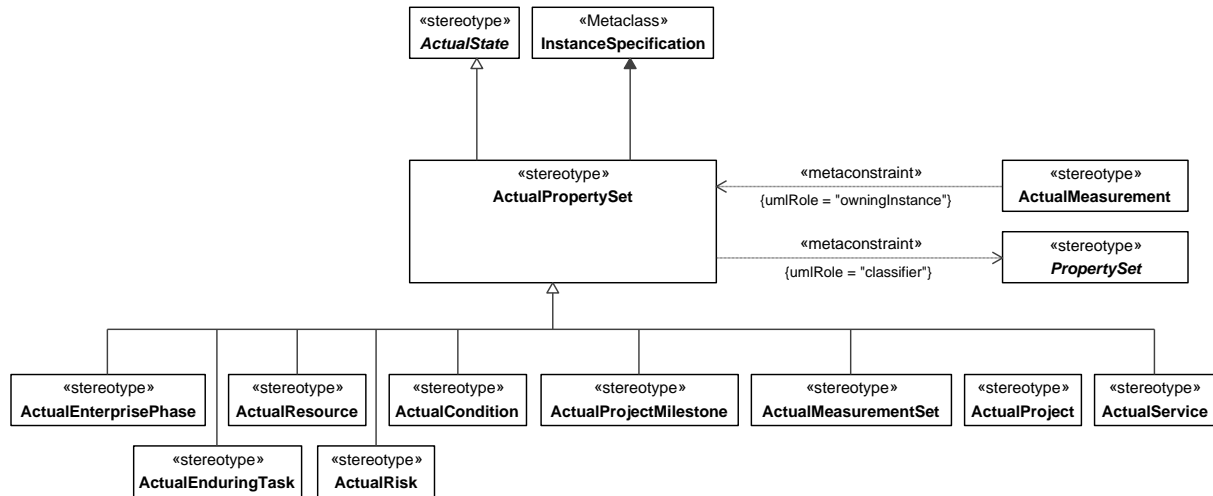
«stereotype»
ActualState

«Metaclass»
InstanceSpecification

«stereotype»
ActualPropertySet

«metaconstraint»
{umlRole = "owningInstance"}

«stereotype»
ActualMeasurement

«metaconstraint»
{umlRole = "classifier"}

«stereotype»
PropertySet

«stereotype»
ActualEnterprisePhase

«stereotype»
ActualResource

«stereotype»
ActualCondition

«stereotype»
ActualProjectMilestone

«stereotype»
ActualMeasurementSet

«stereotype»
ActualProject

«stereotype»
ActualService

«stereotype»
ActualEnduringTask

«stereotype»
ActualRisk